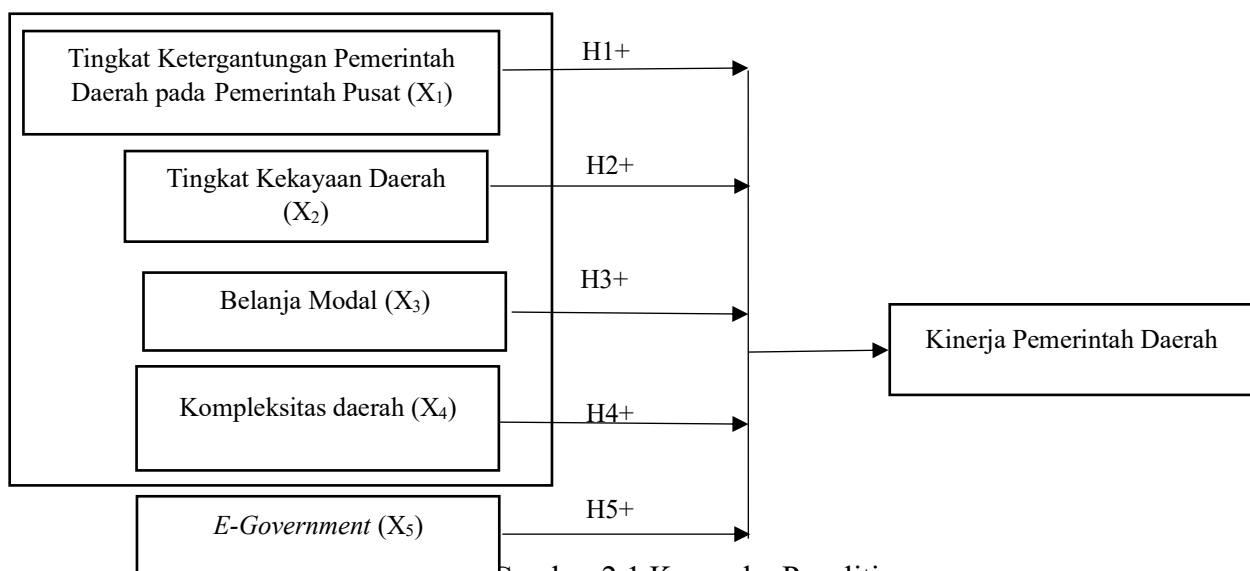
Tingkat Ketergantungan Pemerintah Daerah pada Pemerintah Pusat ($X_1$)

H1+

Tingkat Kekayaan Daerah ($X_2$)

H2+

Belanja Modal ($X_3$)

H3+

Kinerja Pemerintah Daerah

Kompleksitas daerah ($X_4$)

H4+

*E-Government* ($X_5$)

H5+

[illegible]